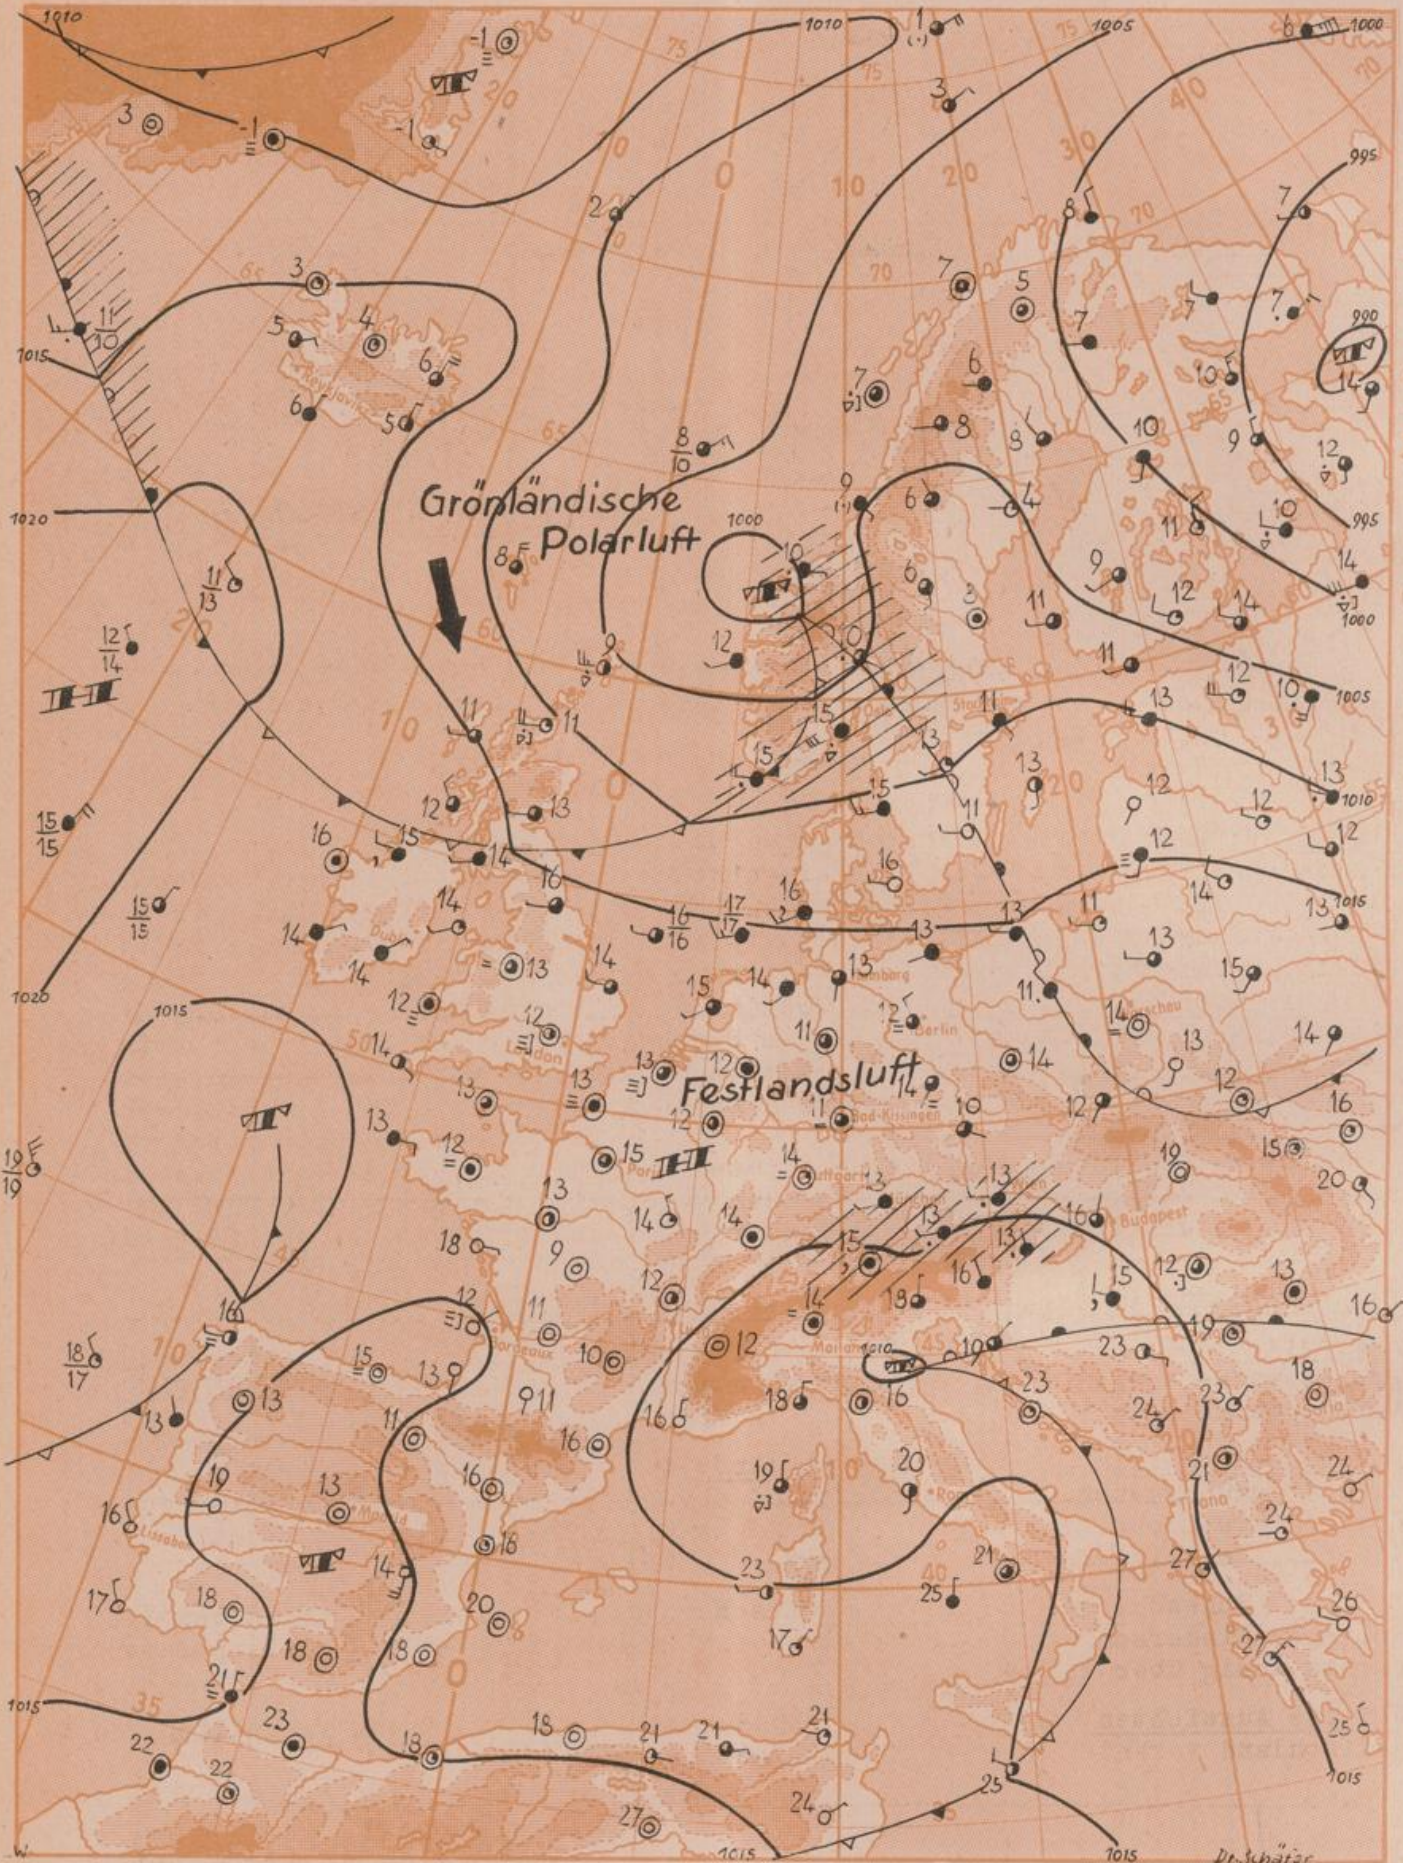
Grönländische Polarluft

Festlandsluft

1010
1010
1005
1000
995
990
995
1000
1005
1010
1015
1015
1020
1020
1000
1015
1015
1015
1015
1015
1010

Reykjavik
London
Paris
Bordeaux
Berlin
Bad-Kissingen
Stuttgart
Budapest
Madrid
Lissabon
Rom
Mailand
Tirana

Dr. Schäfer